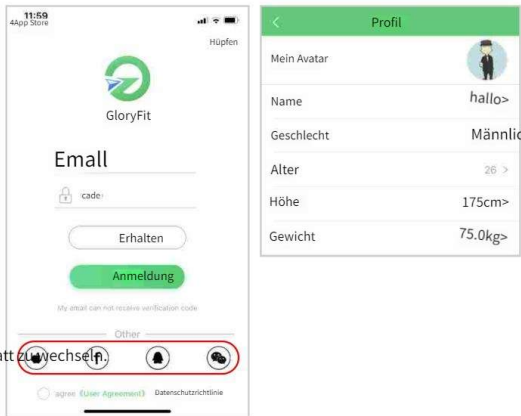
11:59
4App Store

Hüpfen

GloryFit

Emall

cade

Erhalten

Anmeldung

My email can not receive verification code

Other

tt zu wechseln.

agree (User Agreement) Datenschutzrichtlinie

Profil

Mein Avatar

Name hallo>

Geschlecht Männlic

Alter 26 >

Höhe 175cm>

Gewicht 75.0kg>